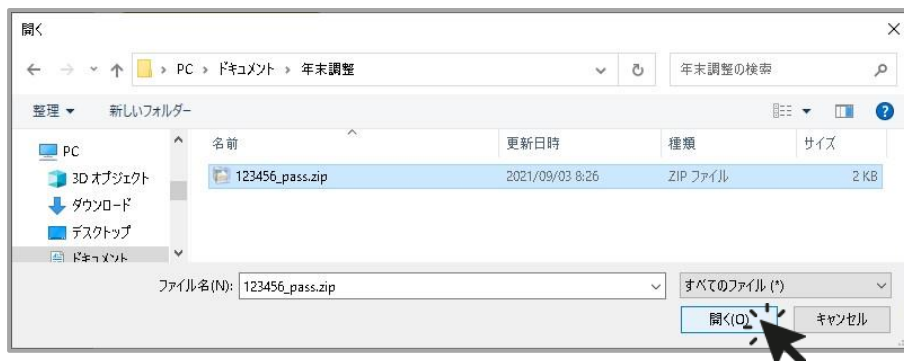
開く

PC › ドキュメント › 年末調整

年末調整の検索

整理 ▼ 新しいフォルダー

PC
3D オブジェクト
ダウンロード
デスクトップ
ドキュメント

| 名前 | 更新日時 | 種類 | サイズ |
|---|---|---|---|
| 123456_pass.zip | 2021/09/03 8:26 | ZIP ファイル | 2 KB |

ファイル名(N): 123456_pass.zip

すべてのファイル (*)

開く(O)

キャンセル